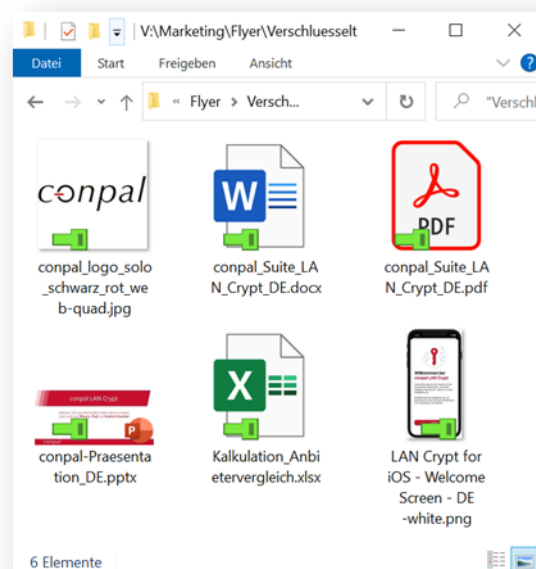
V:\Marketing\Flyer\Verschluesselt

Datei Start Freigeben Ansicht

« Flyer > Versch...

"Verschl

conpal

conpal_logo_solo_schwarz_rot_web-quad.jpg

W

conpal_Suite_LAN_Crypt_DE.docx

PDF

conpal_Suite_LAN_Crypt_DE.pdf

conpal LAN Crypt

conpal-Praesentation_DE.pptx

X

Kalkulation_Anbietervergleich.xlsx

LAN Crypt for iOS - Welcome Screen - DE -white.png

6 Elemente